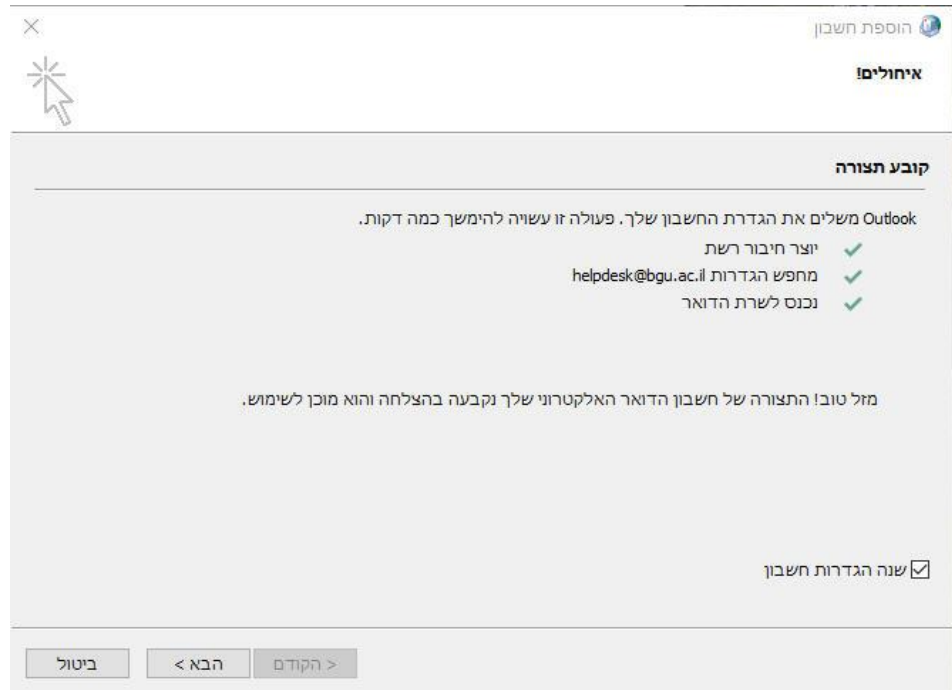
הוספת חשבון

איחולים!

קובע תצורה

Outlook משלים את הגדרת החשבון שלך. פעולה זו עשויה להימשך כמה דקות.

יוצר חיבור רשת

מחפש הגדרות helpdesk@bgu.ac.il

נכנס לשרת הדואר

מזל טוב! התצורה של חשבון הדואר האלקטרוני שלך נקבעה בהצלחה והוא מוכן לשימוש.

שנה הגדרות חשבון

< הקודם

הבא >

ביטול